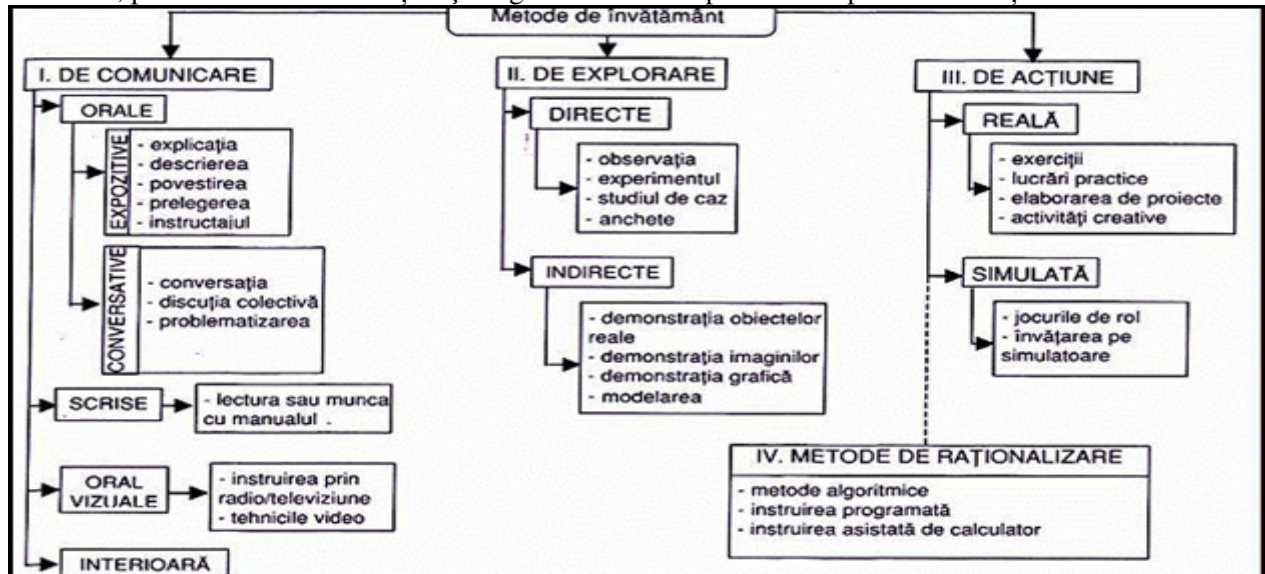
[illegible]

Metode de învățământ

I. DE COMUNICARE

ORALE

EXPOZITIVE
- explicația
- descrierea
- povestirea
- prelegerea
- instructajul

CONVERSATIVE
- conversația
- discuția colectivă
- problematizarea

SCRISE
- lectura sau munca cu manualul .

ORAL VIZUALE
- instruirea prin radio/televiziune
- tehnicile video

INTERIOARĂ

II. DE EXPLORARE

DIRECTE
- observația
- experimentul
- studiul de caz
- anchete

INDIRECTE
- demonstrația obiectelor reale
- demonstrația imaginilor
- demonstrația grafică
- modelarea

III. DE ACȚIUNE

REALĂ
- exerciții
- lucrări practice
- elaborarea de proiecte
- activități creative

SIMULATĂ
- jocurile de rol
- învățarea pe simulatoare

IV. METODE DE RAȚIONALIZARE
- metode algoritmice
- instruirea programată
- instruirea asistată de calculator